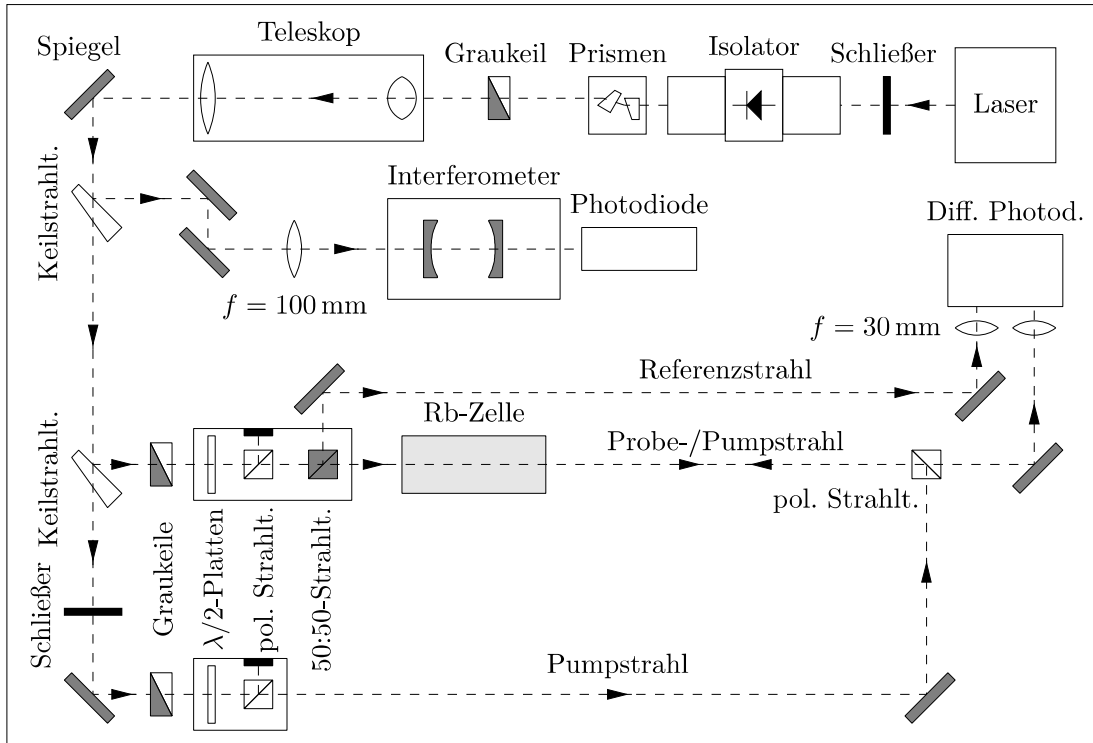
Spiegel

Teleskop

Graukeil

Prismen

Isolator

Schließer

Laser

Keilstrahlt.

Interferometer

Photodiode

Diff. Photod.

$f = 100\,\mathrm{mm}$

$f = 30\,\mathrm{mm}$

Referenzstrahl

Keilstrahlt.

Rb-Zelle

Probe-/Pumpstrahl

pol. Strahlt.

Schließer

Graukeile

$\lambda/2$-Platten

pol. Strahlt.

50:50-Strahlt.

Pumpstrahl